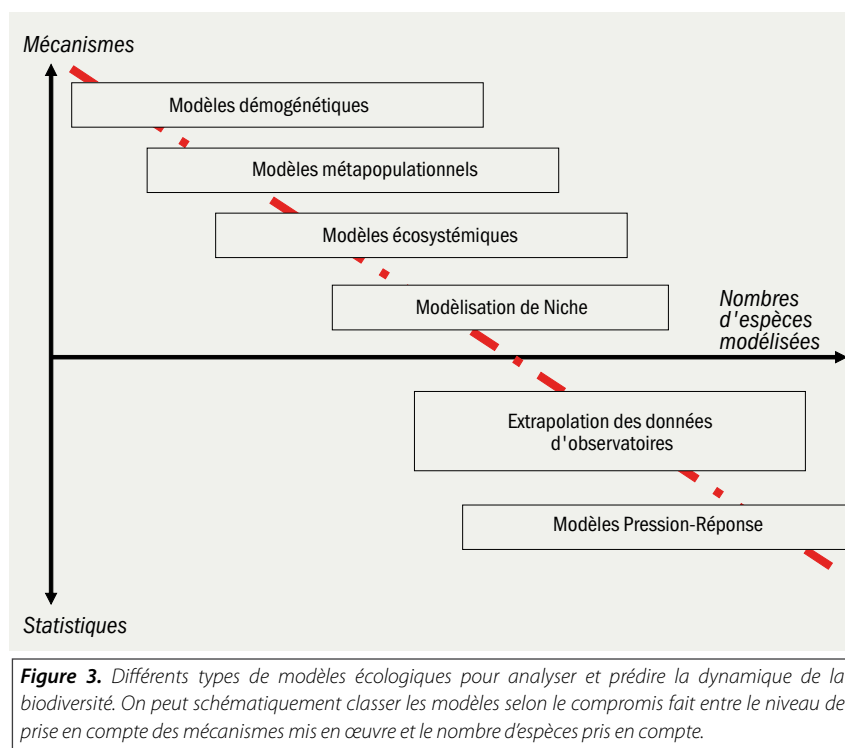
Mécanismes

Modèles démogénétiques

Modèles métapopulationnels

Modèles écosystémiques

Modèlisation de Niche

Nombres d'espèces modélisées

Extrapolation des données d'observatoires

Modèles Pression-Réponse

Statistiques

**Figure 3.** Différents types de modèles écologiques pour analyser et prédire la dynamique de la biodiversité. On peut schématiquement classer les modèles selon le compromis fait entre le niveau de prise en compte des mécanismes mis en œuvre et le nombre d'espèces pris en compte.